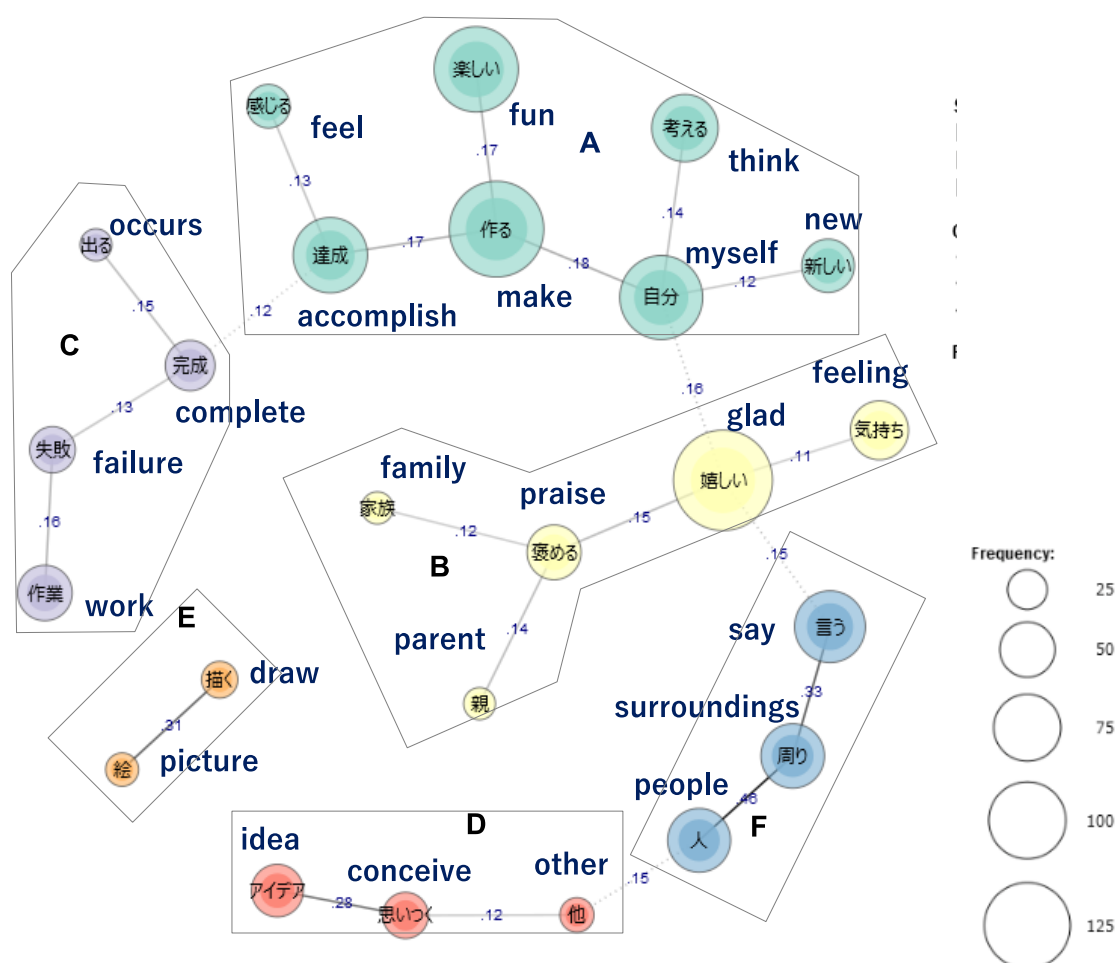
楽しい
fun
感じる
feel
A
考える
think
.17
.13
.14
new
occurs
出る
達成
.17
作る
myself
新しい
.18
.12
自分
.15
accomplish
make
.12
C
完成
feeling
.16
.13
complete
glad
気持ち
失敗
.11
family
failure
praise
嬉しい
家族
.12
.15
.16
褒める
B
.15
作業
work
E
parent
.14
say
言う
描く
draw
.33
.31
親
surroundings
絵
picture
周り
people
.46
D
idea
F
人
other
conceive
アイデア
.28
.15
思いつく
.12
他
Frequency:
25
50
75
100
125